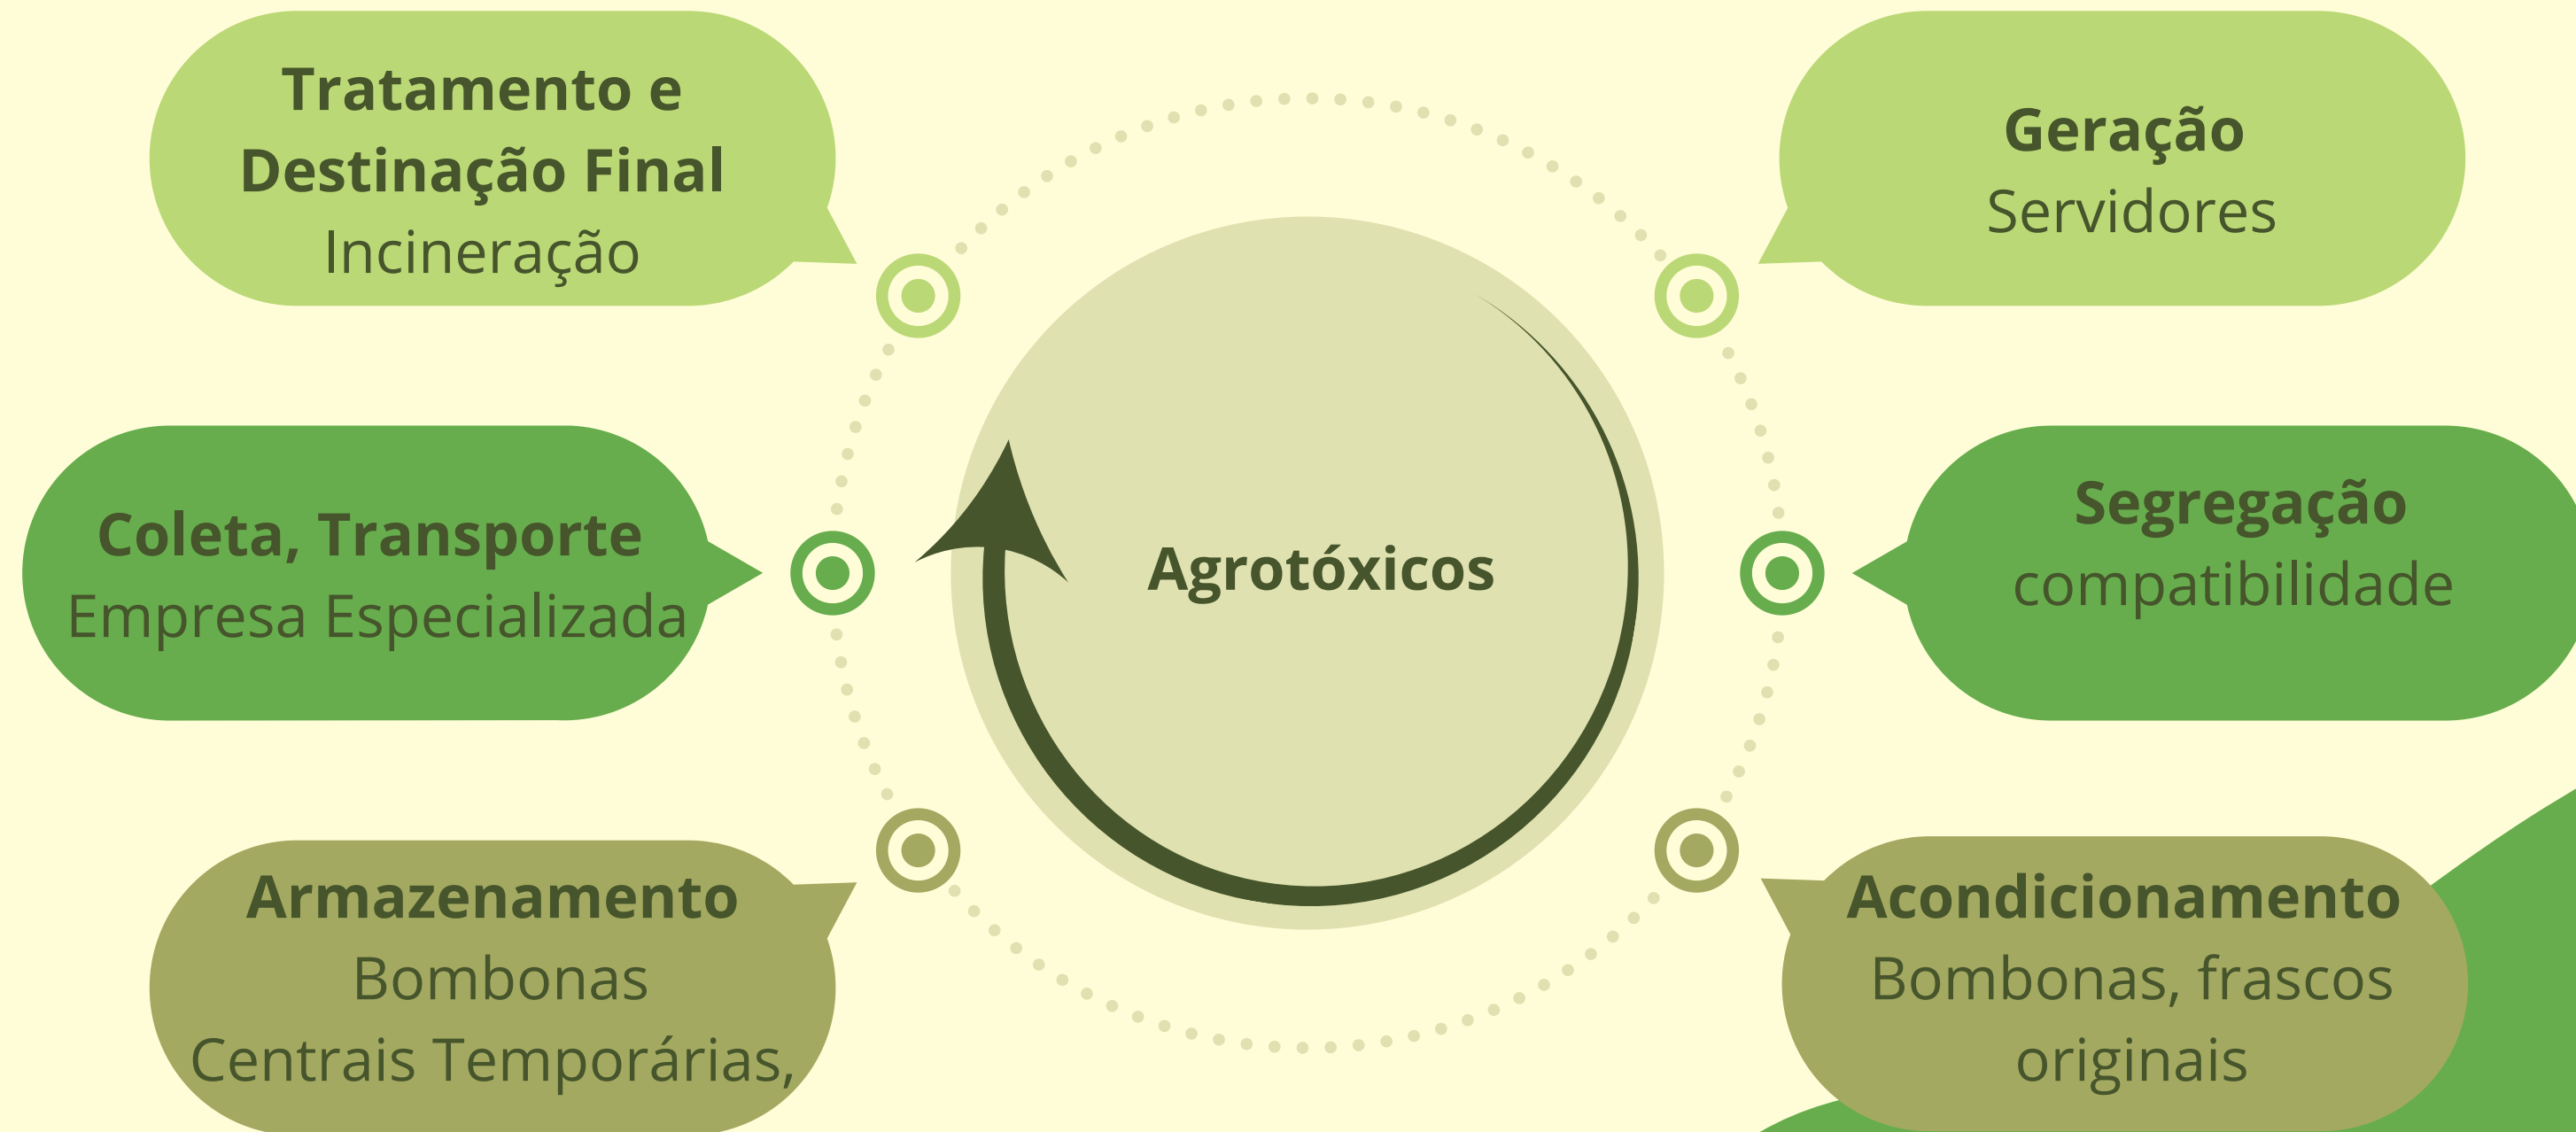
Tratamento e Destinação Final
Incineração

Geração
Servidores

Agrotóxicos

Coleta, Transporte
Empresa Especializada

Segregação
compatibilidade

Armazenamento
Bombonas
Centrais Temporárias,

Acondicionamento
Bombonas, frascos originais